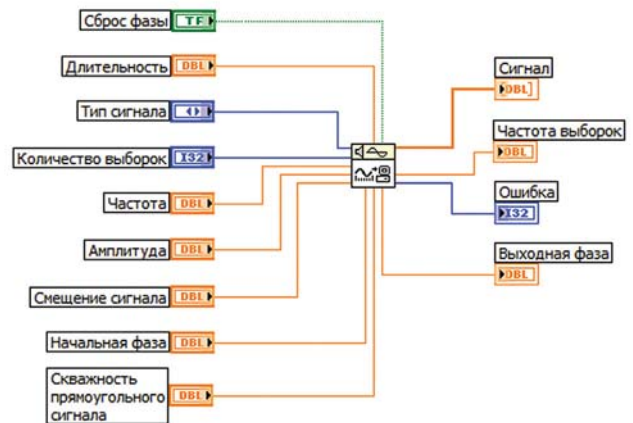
Сброс фазы TF

Длительность DBL

Тип сигнала

Количество выборок I32

Частота DBL

Амплитуда DBL

Смещение сигнала DBL

Начальная фаза DBL

Скважность прямоугольного сигнала DBL

Сигнал DBL

Частота выборок DBL

Ошибка I32

Выходная фаза DBL